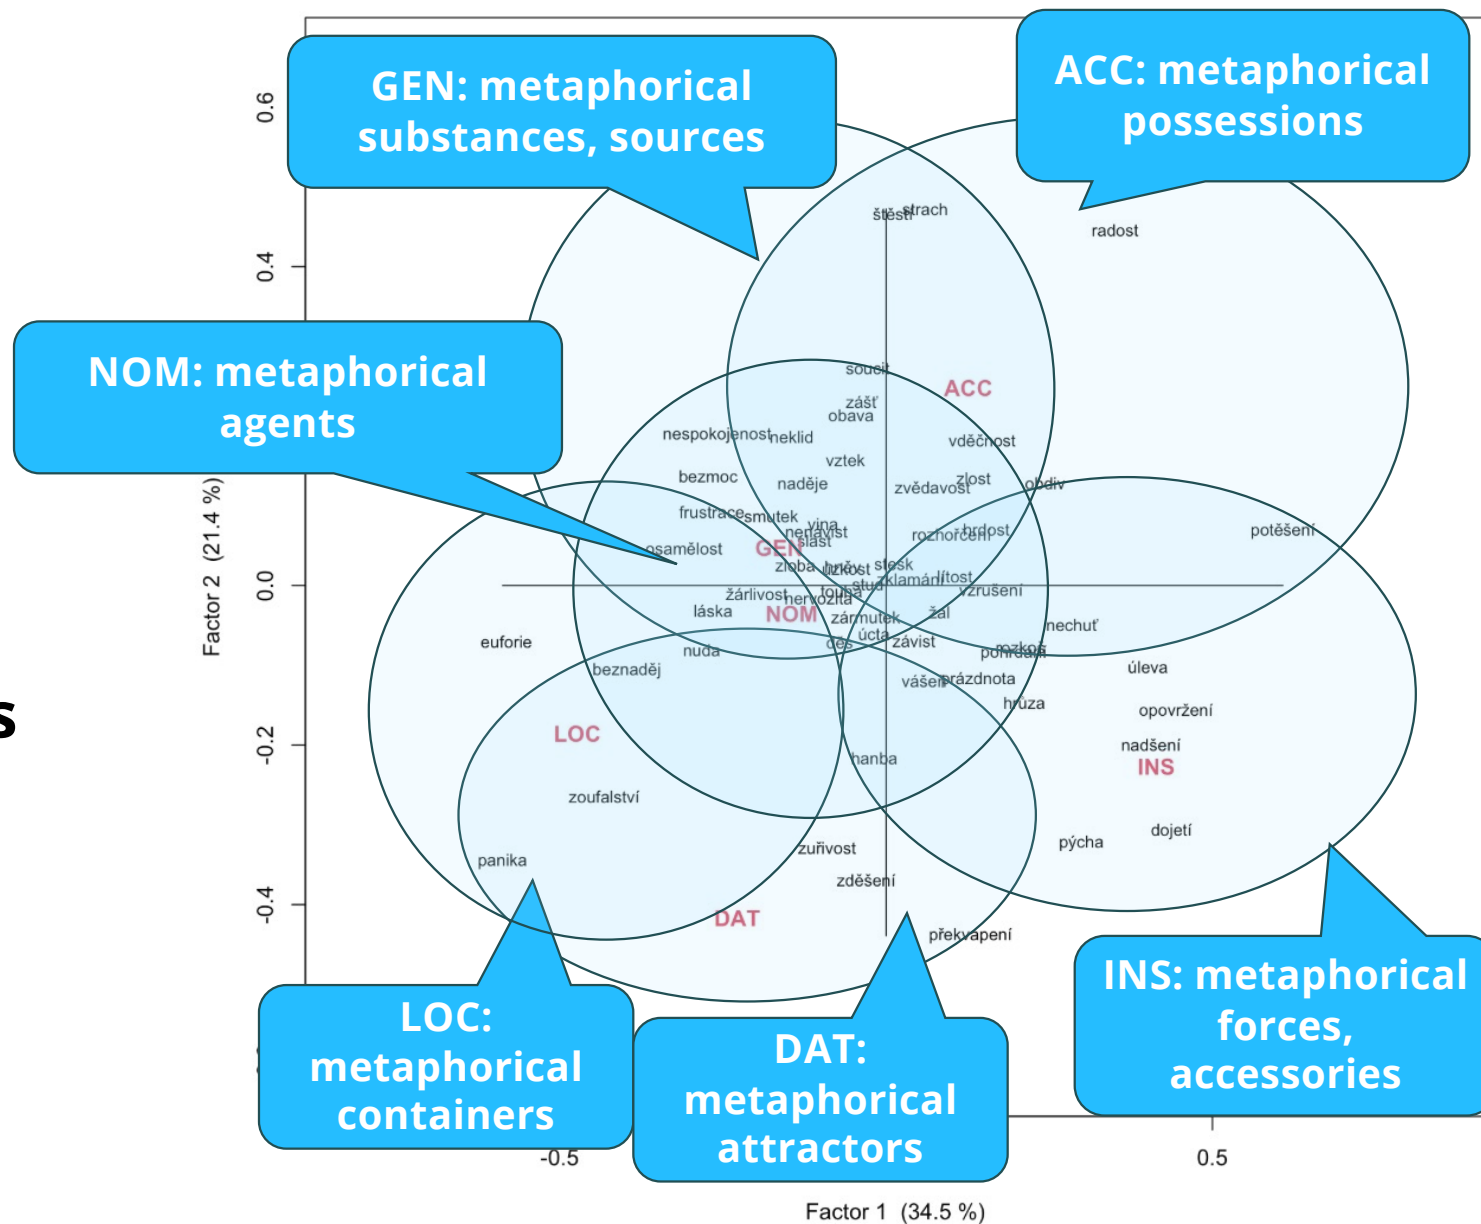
GEN: metaphorical substances, sources

ACC: metaphorical possessions

NOM: metaphorical agents

s

LOC: metaphorical containers

DAT: metaphorical attractors

INS: metaphorical forces, accessories

0.6
0.4
0.0
-0.2
-0.4
Factor 2 (21.4 %)

-0.5
0.5
Factor 1 (34.5 %)

štěstí strach
radost
soucit
ACC
zášť
obava
nespokojenost neklid
vděčnost
vztek
bezmoc
naděje
zvědavost zlost
obdiv
frustrace smutek vina
nenávist
slast
rozhořčení hrdost
potěšení
osamělost
GEN
zloba úzkost stesk
stud zklamání lítost
žárlivost nervozita touha
vzrušení
láska
NOM
zármutek
žal
nechuť
euforie
úcta závist
nuda
děs
pohrdání
beznaděj
vášeň prázdnota
úleva
hrůza
opovržení
LOC
nadšení
hanba
INS
zoufalství
dojetí
pýcha
zuřivost
panika
zděšení
DAT
překvapení